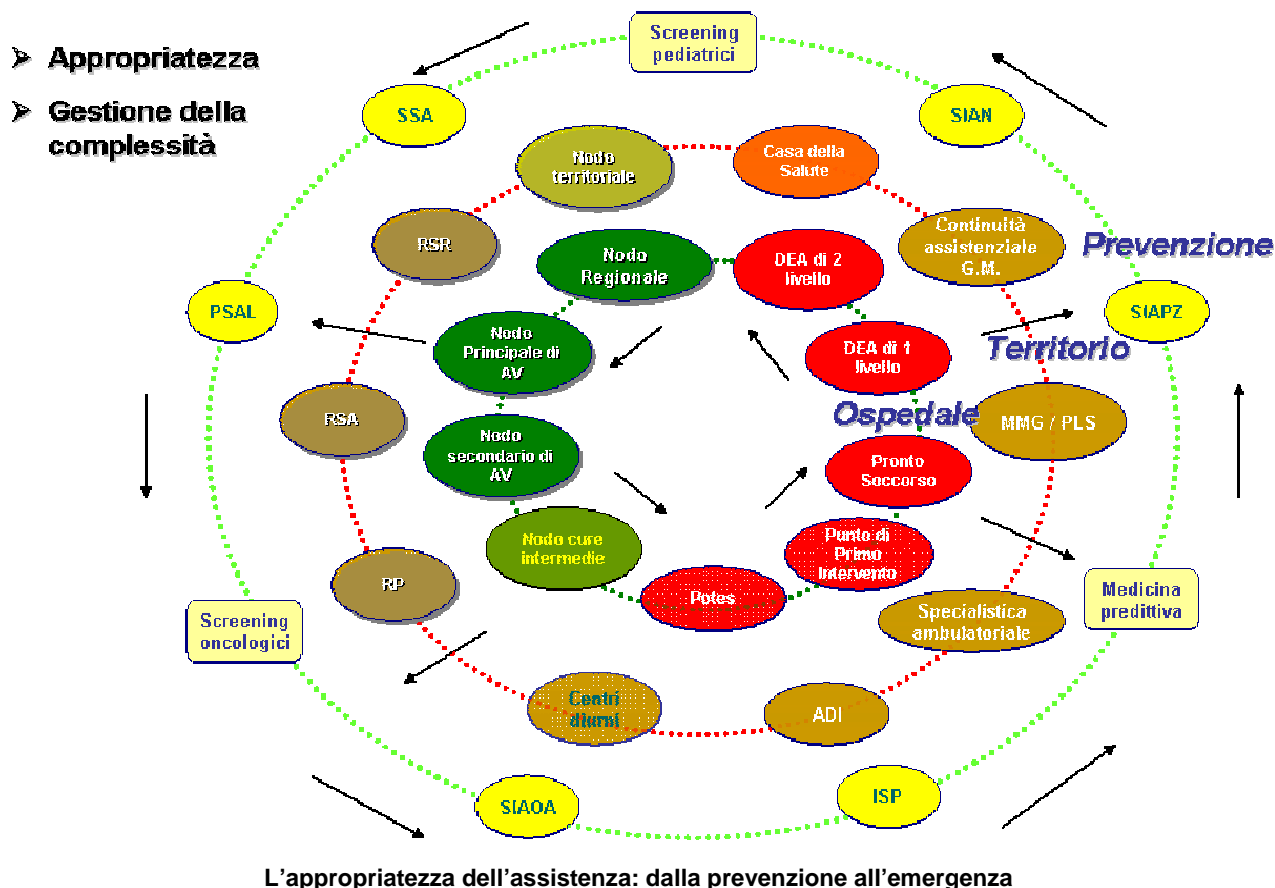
➢ Appropriatezza

➢ Gestione della complessità

Screening pediatrici

SSA

SIAN

Nodo territoriale

Casa della Salute

RSR

Nodo Regionale

DEA di 2 livello

Continuità assistenziale G.M.

Prevenzione

PSAL

SIAPZ

Nodo Principale di AV

DEA di 1 livello

Territorio

RSA

Ospedale

MMG / PLS

Nodo secondario di AV

Pronto Soccorso

Nodo cure intermedie

Punto di Primo Intervento

RP

Potes

Specialistica ambulatoriale

Medicina predittiva

Screening oncologici

Centri diurni

ADI

SIAOA

ISP

L’appropriatezza dell’assistenza: dalla prevenzione all’emergenza